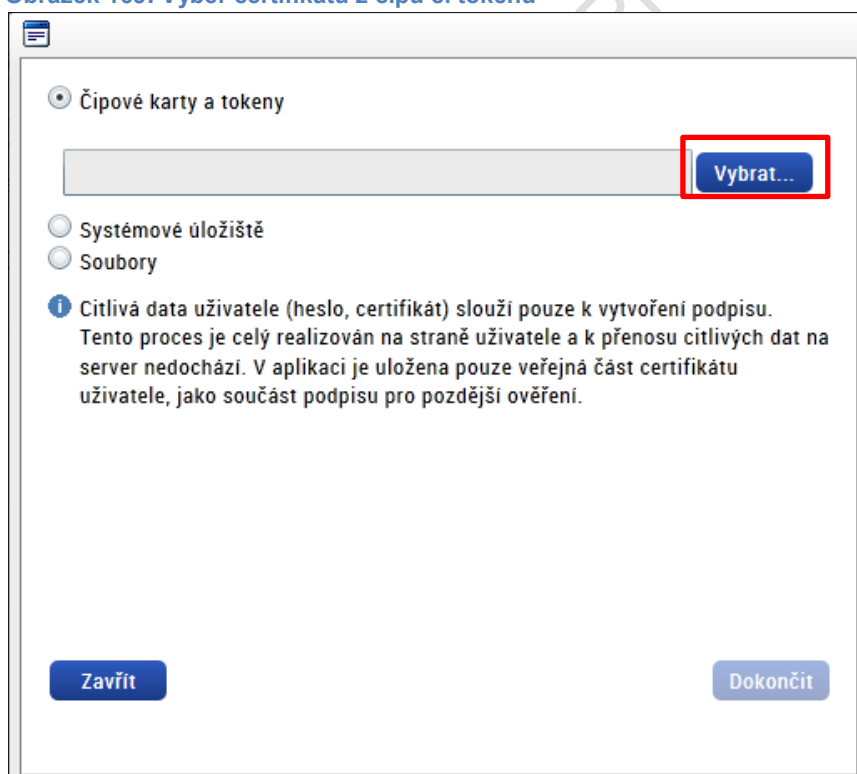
Obrázek 166: Výběr certifikátu z čipu či tokenu

Čipové karty a tokeny

Vybrat...

Systémové úložiště

Soubory

Citlivá data uživatele (heslo, certifikát) slouží pouze k vytvoření podpisu. Tento proces je celý realizován na straně uživatele a k přenosu citlivých dat na server nedochází. V aplikaci je uložena pouze veřejná část certifikátu uživatele, jako součást podpisu pro pozdější ověření.

Zavřít

Dokončit